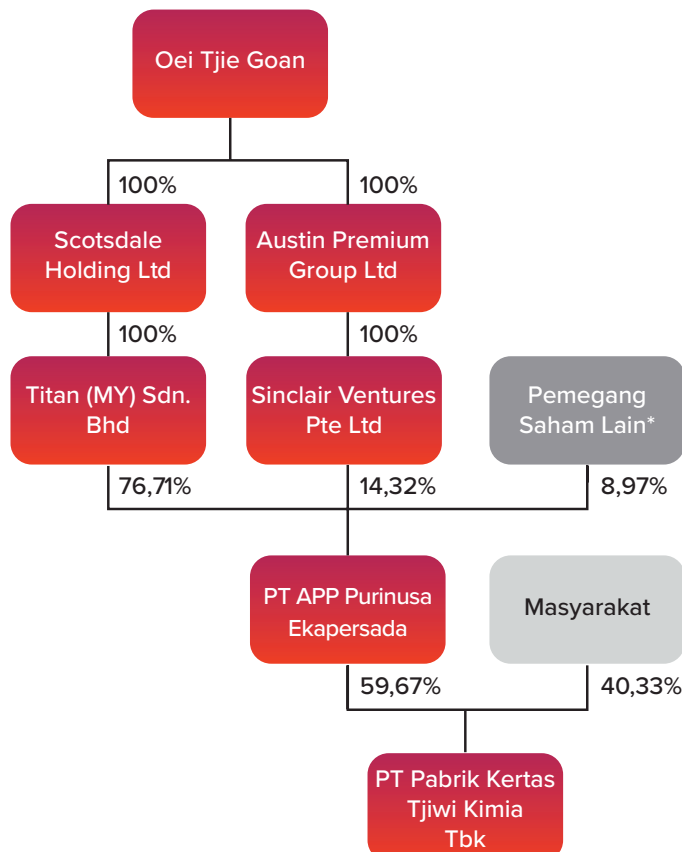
Oei Tjie Goan

100%

100%

Scotsdale Holding Ltd

Austin Premium Group Ltd

100%

100%

Titan (MY) Sdn. Bhd

Sinclair Ventures Pte Ltd

Pemegang Saham Lain*

76,71%

14,32%

8,97%

PT APP Purinusa Ekapersada

Masyarakat

59,67%

40,33%

PT Pabrik Kertas Tjiwi Kimia Tbk